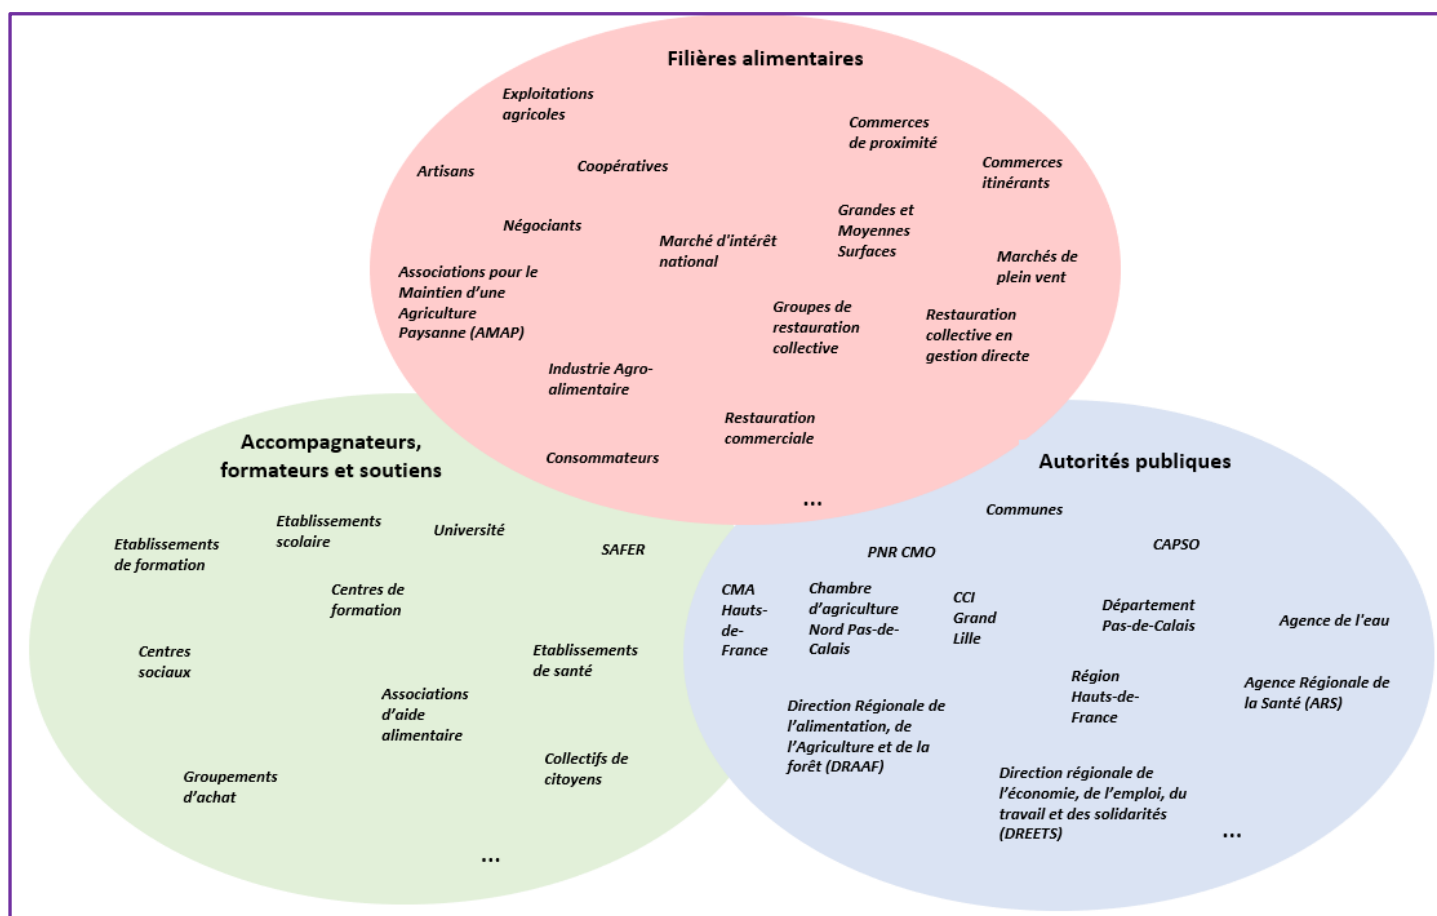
Filières alimentaires

Exploitations agricoles

Commerces de proximité

Artisans

Coopératives

Commerces itinérants

Négociants

Grandes et Moyennes Surfaces

Marché d'intérêt national

Marchés de plein vent

Associations pour le Maintien d'une Agriculture Paysanne (AMAP)

Groupes de restauration collective

Restauration collective en gestion directe

Industrie Agro-alimentaire

Restauration commerciale

Consommateurs

...

Accompagnateurs, formateurs et soutiens

Etablissements de formation

Etablissements scolaire

Université

SAFER

Centres de formation

Centres sociaux

Etablissements de santé

Associations d'aide alimentaire

Collectifs de citoyens

Groupements d'achat

...

Autorités publiques

Communes

CAPSO

PNR CMO

CMA Hauts-de-France

Chambre d'agriculture Nord Pas-de-Calais

CCI Grand Lille

Département Pas-de-Calais

Agence de l'eau

Région Hauts-de-France

Agence Régionale de la Santé (ARS)

Direction Régionale de l'alimentation, de l'Agriculture et de la forêt (DRAAF)

Direction régionale de l'économie, de l'emploi, du travail et des solidarités (DREETS)

...